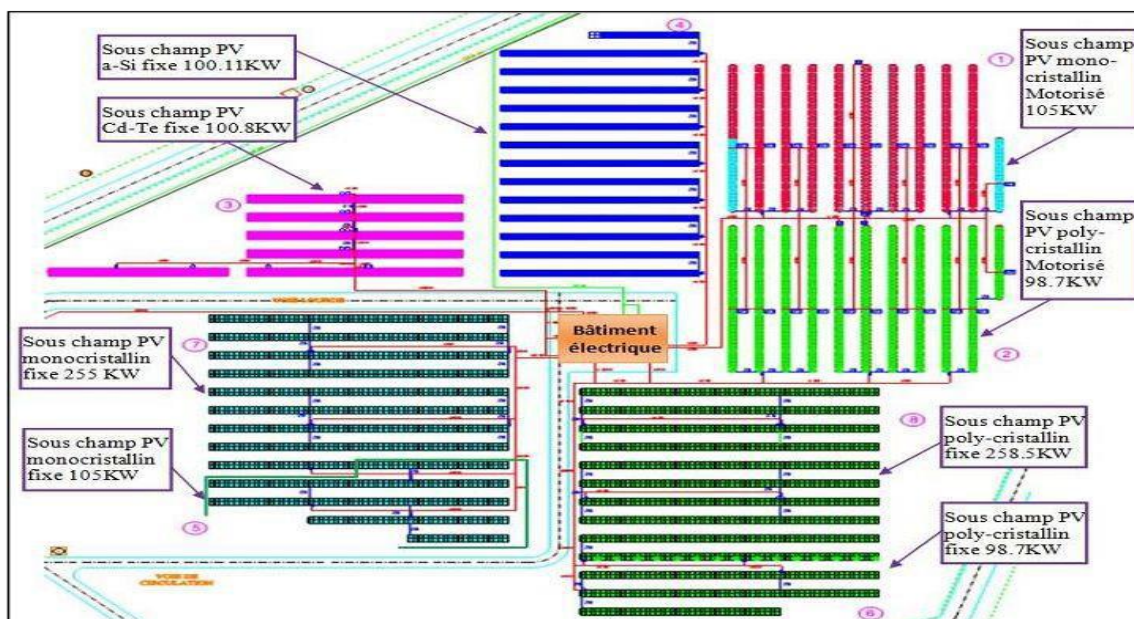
Sous champ PV a-Si fixe 100.11KW

Sous champ PV Cd-Te fixe 100.8KW

④

①

Sous champ PV mono-cristallin Motorisé 105KW

③

Sous champ PV poly-cristallin Motorisé 98.7KW

Bâtiment électrique

Sous champ PV monocristallin fixe 255 KW

⑦

②

Sous champ PV monocristallin fixe 105KW

⑧

Sous champ PV poly-cristallin fixe 258.5KW

⑤

Sous champ PV poly-cristallin fixe 98.7KW

VOIE DE CIRCULATION

⑥